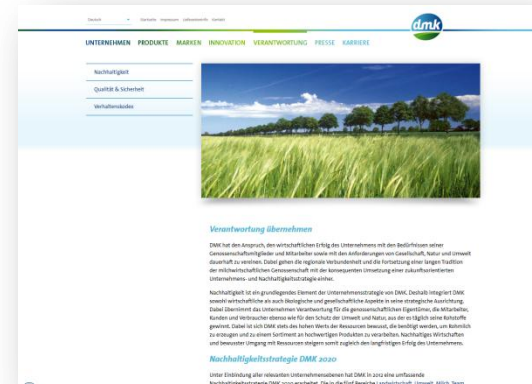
Deutsch   Startseite   Impressum   Lieferantenhinweis   Kontakt

dmk

UNTERNEHMEN   PRODUKTE   MARKEN   INNOVATION   VERANTWORTUNG   PRESSE   KARRIERE

Nachhaltigkeit

Qualität & Sicherheit

Verhaltenskodex

Verantwortung übernehmen

DMK hat den Anspruch, den wirtschaftlichen Erfolg des Unternehmens mit den Bedürfnissen seiner Genossenschaftsmitglieder und Mitarbeiter sowie mit den Anforderungen von Gesellschaft, Natur und Umwelt dauerhaft zu vereinen. Dabei gehen die regionale Verbundenheit und die Fortsetzung einer langen Tradition der milchwirtschaftlichen Genossenschaft mit der konsequenten Umsetzung einer zukunftsorientierten Unternehmens- und Nachhaltigkeitsstrategie einher.

Nachhaltigkeit ist ein grundlegendes Element der Unternehmensstrategie von DMK. Deshalb integriert DMK sowohl wirtschaftliche als auch ökologische und gesellschaftliche Aspekte in seine strategische Ausrichtung. Dabei übernimmt das Unternehmen Verantwortung für die genossenschaftlichen Eigentümer, die Mitarbeiter, Kunden und Verbraucher ebenso wie für den Schutz der Umwelt und Natur, aus der es täglich seine Rohstoffe gewinnt. Dabei ist sich DMK stets des hohen Werts der Ressourcen bewusst, die benötigt werden, um Rohmilch zu erzeugen und zu einem Sortiment an hochwertigen Produkten zu verarbeiten. Nachhaltiges Wirtschaften und bewusster Umgang mit Ressourcen steigern somit zugleich den langfristigen Erfolg des Unternehmens.

Nachhaltigkeitsstrategie DMK 2020

Unter Einbindung aller relevanten Unternehmensebenen hat DMK in 2012 eine umfassende Nachhaltigkeitsstrategie DMK 2020 erarbeitet. Die in die fünf Bereiche Landwirtschaft, Umwelt, Milch, Team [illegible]